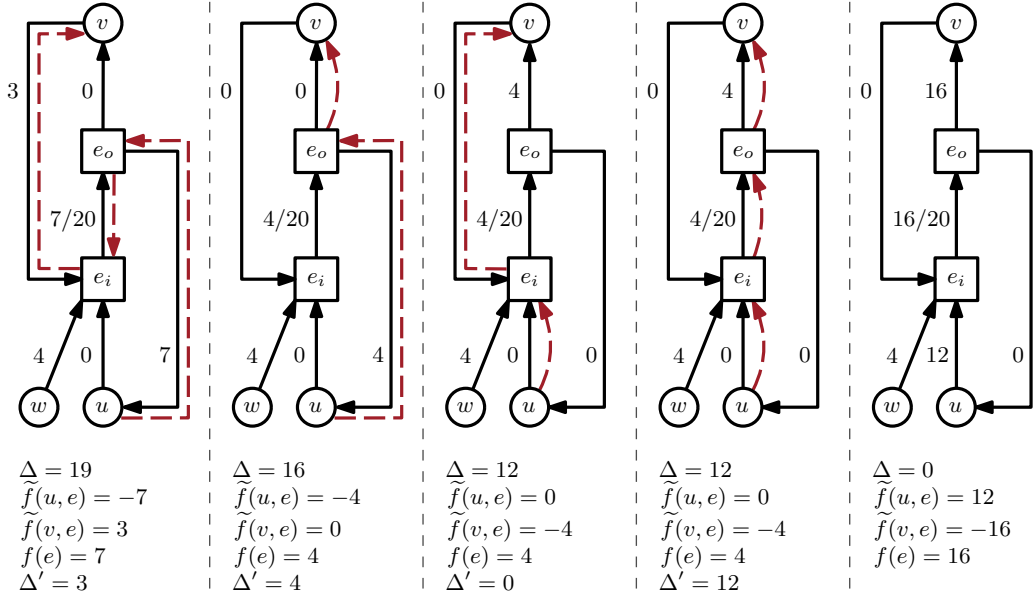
$v$
3
0
$e_o$
7/20
$e_i$
4
0
7
$w$
$u$

$\Delta = 19$
$\widetilde{f}(u,e) = -7$
$\widetilde{f}(v,e) = 3$
$f(e) = 7$
$\Delta' = 3$

$v$
0
0
$e_o$
4/20
$e_i$
4
0
4
$w$
$u$

$\Delta = 16$
$\widetilde{f}(u,e) = -4$
$\widetilde{f}(v,e) = 0$
$f(e) = 4$
$\Delta' = 4$

$v$
0
4
$e_o$
4/20
$e_i$
4
0
0
$w$
$u$

$\Delta = 12$
$\widetilde{f}(u,e) = 0$
$\widetilde{f}(v,e) = -4$
$f(e) = 4$
$\Delta' = 0$

$v$
0
4
$e_o$
4/20
$e_i$
4
0
0
$w$
$u$

$\Delta = 12$
$\widetilde{f}(u,e) = 0$
$\widetilde{f}(v,e) = -4$
$f(e) = 4$
$\Delta' = 12$

$v$
0
16
$e_o$
16/20
$e_i$
4
12
0
$w$
$u$

$\Delta = 0$
$\widetilde{f}(u,e) = 12$
$\widetilde{f}(v,e) = -16$
$f(e) = 16$